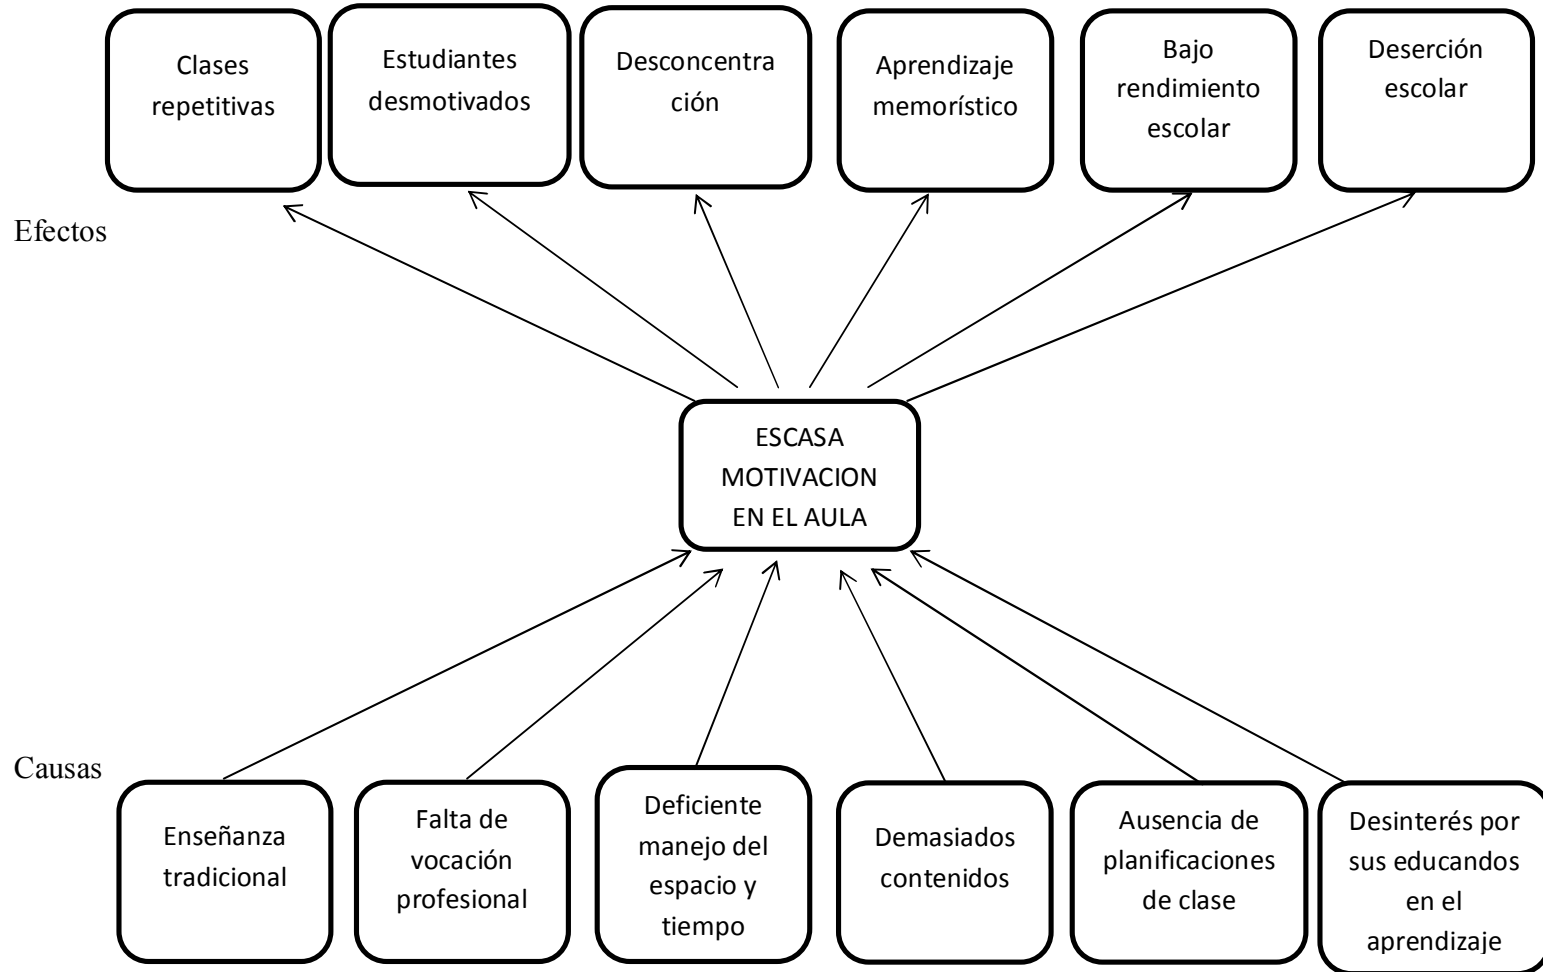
Clases repetitivas

Estudiantes desmotivados

Desconcentra ción

Aprendizaje memorístico

Bajo rendimiento escolar

Deserción escolar

Efectos

ESCASA MOTIVACION EN EL AULA

Causas

Enseñanza tradicional

Falta de vocación profesional

Deficiente manejo del espacio y tiempo

Demasiados contenidos

Ausencia de planificaciones de clase

Desinterés por sus educandos en el aprendizaje